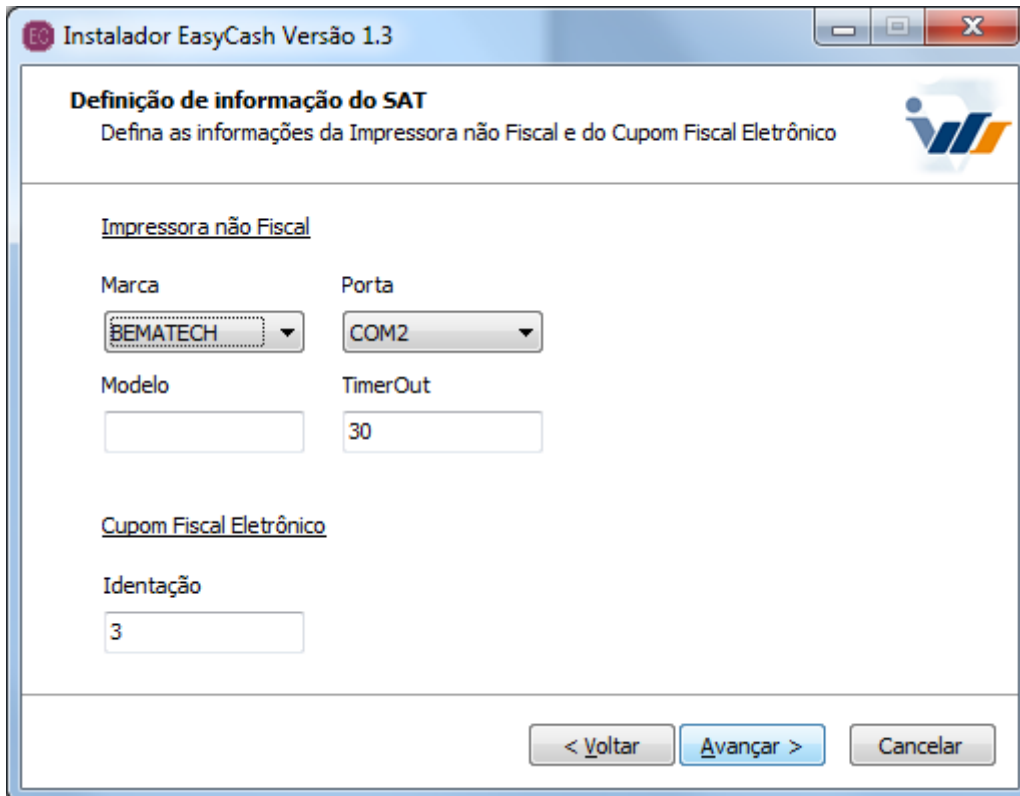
Instalador EasyCash Versão 1.3

Definição de informação do SAT
Defina as informações da Impressora não Fiscal e do Cupom Fiscal Eletrônico

Impressora não Fiscal

Marca
BEMATECH

Porta
COM2

Modelo

TimerOut
30

Cupom Fiscal Eletrônico

Identação
3

< Voltar
Avançar >
Cancelar